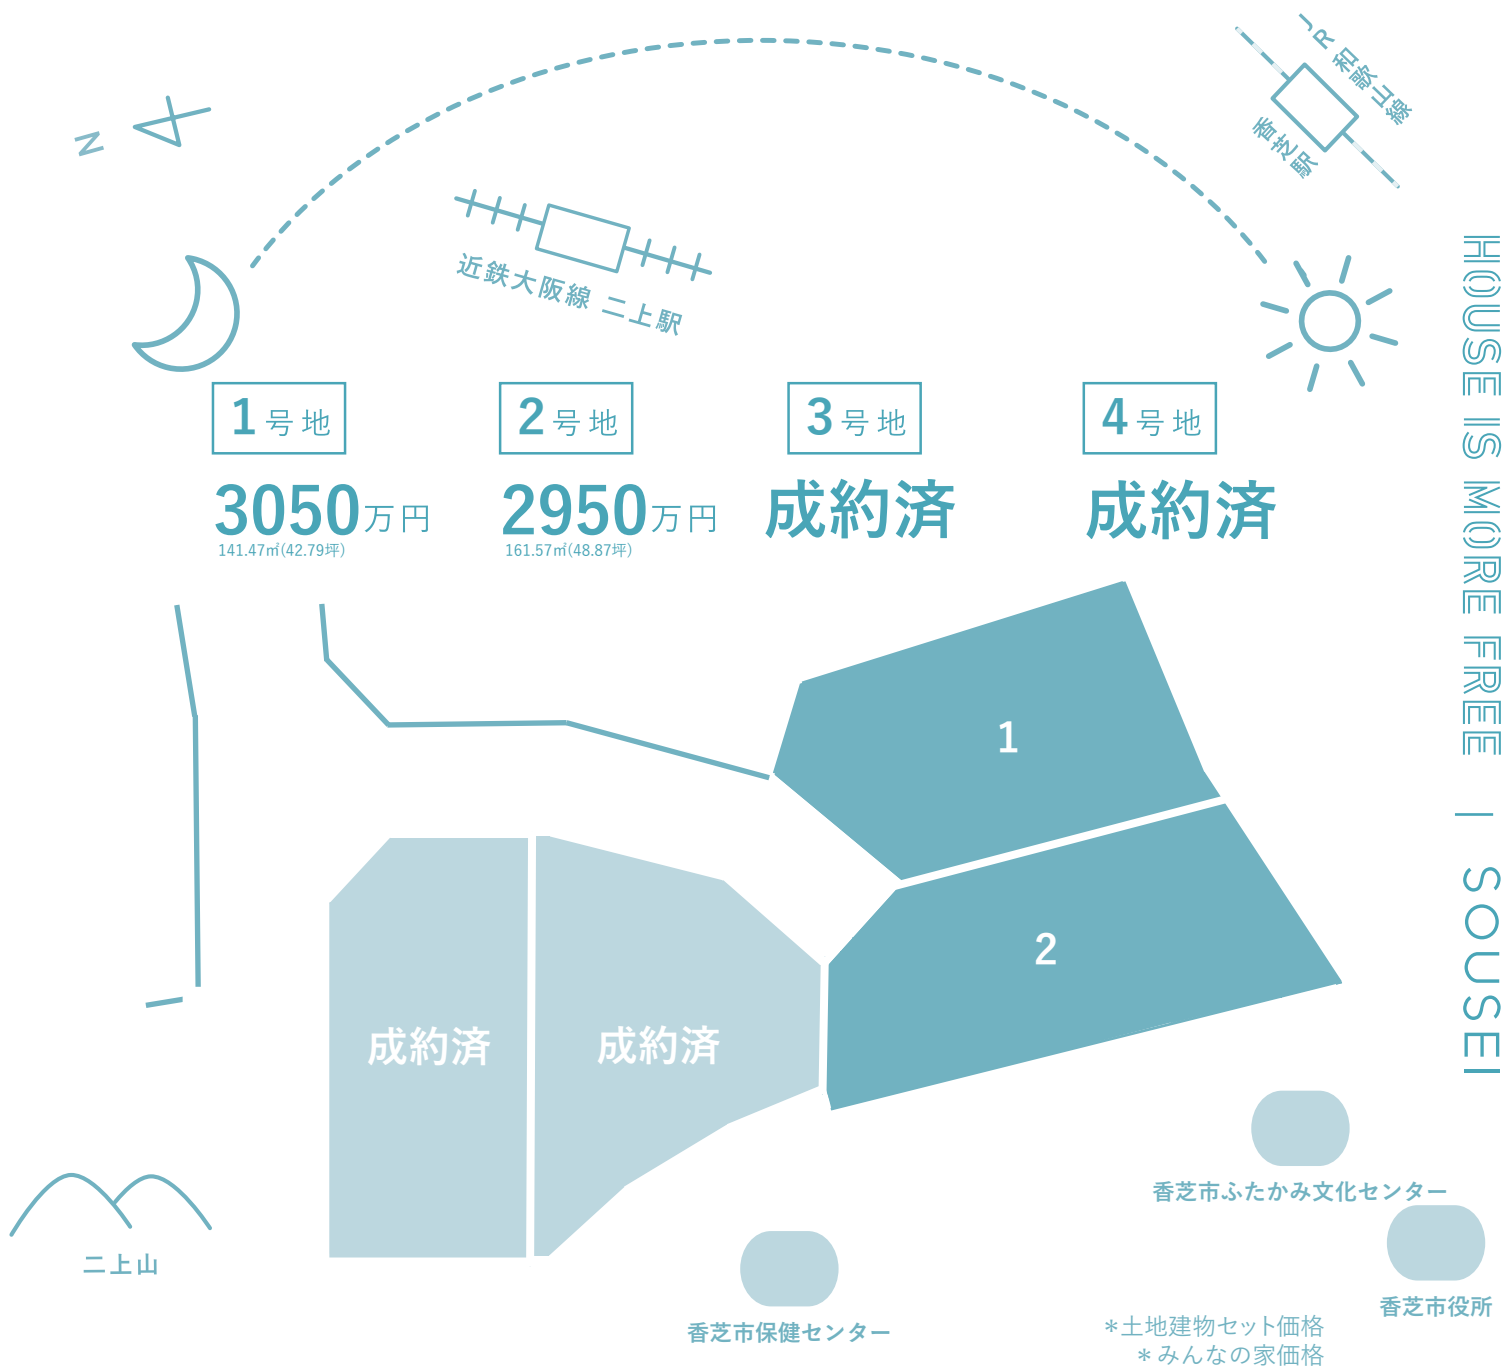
N

JR和歌山線

香芝駅

近鉄大阪線 二上駅

HOUSE IS MORE FREE | SOUSEI

1号地
3050万円
141.47㎡(42.79坪)

2号地
2950万円
161.57㎡(48.87坪)

3号地
成約済

4号地
成約済

1

2

成約済

成約済

二上山

香芝市ふたかみ文化センター

香芝市保健センター

香芝市役所

＊土地建物セット価格
＊みんなの家価格